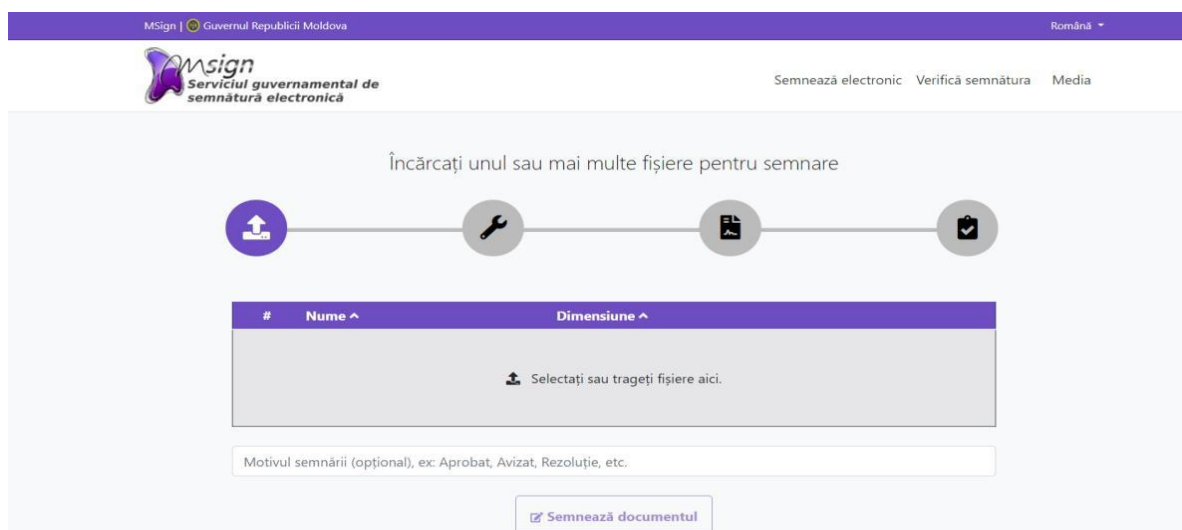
MSign | Guvernul Republicii Moldova

Română

Msign
Serviciul guvernamental de semnătură electronică

Semnează electronic Verifică semnătura Media

Încărcați unul sau mai multe fișiere pentru semnare

| # | Nume ^ | Dimensiune ^ |
|---|---|---|

Selectați sau trageți fișiere aici.

Motivul semnării (opțional), ex: Aprobat, Avizat, Rezoluție, etc.

Semnează documentul